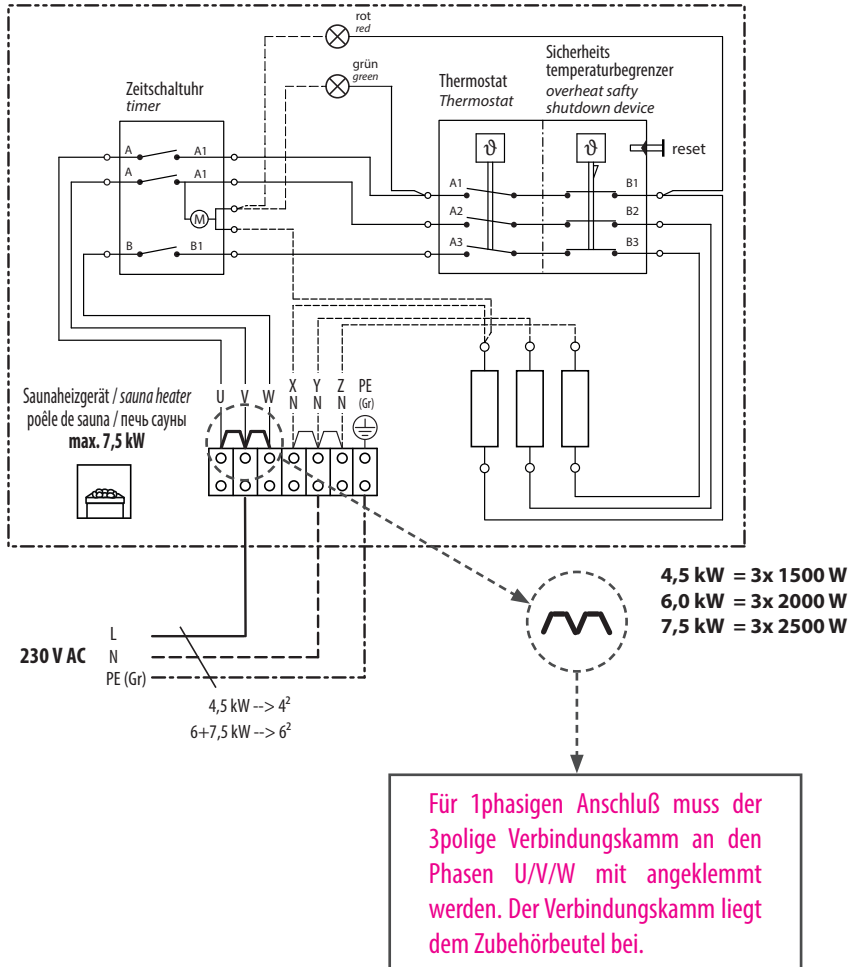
rot
red

grün
green

Zeitschaltuhr
timer

Thermostat
Thermostat

Sicherheits temperaturbegrenzer
overheat safty shutdown device

reset

A A1
A A1
M
B B1

A1 B1
A2 B2
A3 B3

$\vartheta$ $\vartheta$

Saunaheizgerät / sauna heater
poêle de sauna / печь сауны
max. 7,5 kW

U V W X N Y N Z N PE (Gr)

4,5 kW = 3x 1500 W
6,0 kW = 3x 2000 W
7,5 kW = 3x 2500 W

230 V AC
L
N
PE (Gr)

4,5 kW --> $4^2$
6+7,5 kW --> $6^2$

Für 1phasigen Anschluß muss der 3polige Verbindungskamm an den Phasen U/V/W mit angeklemmt werden. Der Verbindungskamm liegt dem Zubehörbeutel bei.